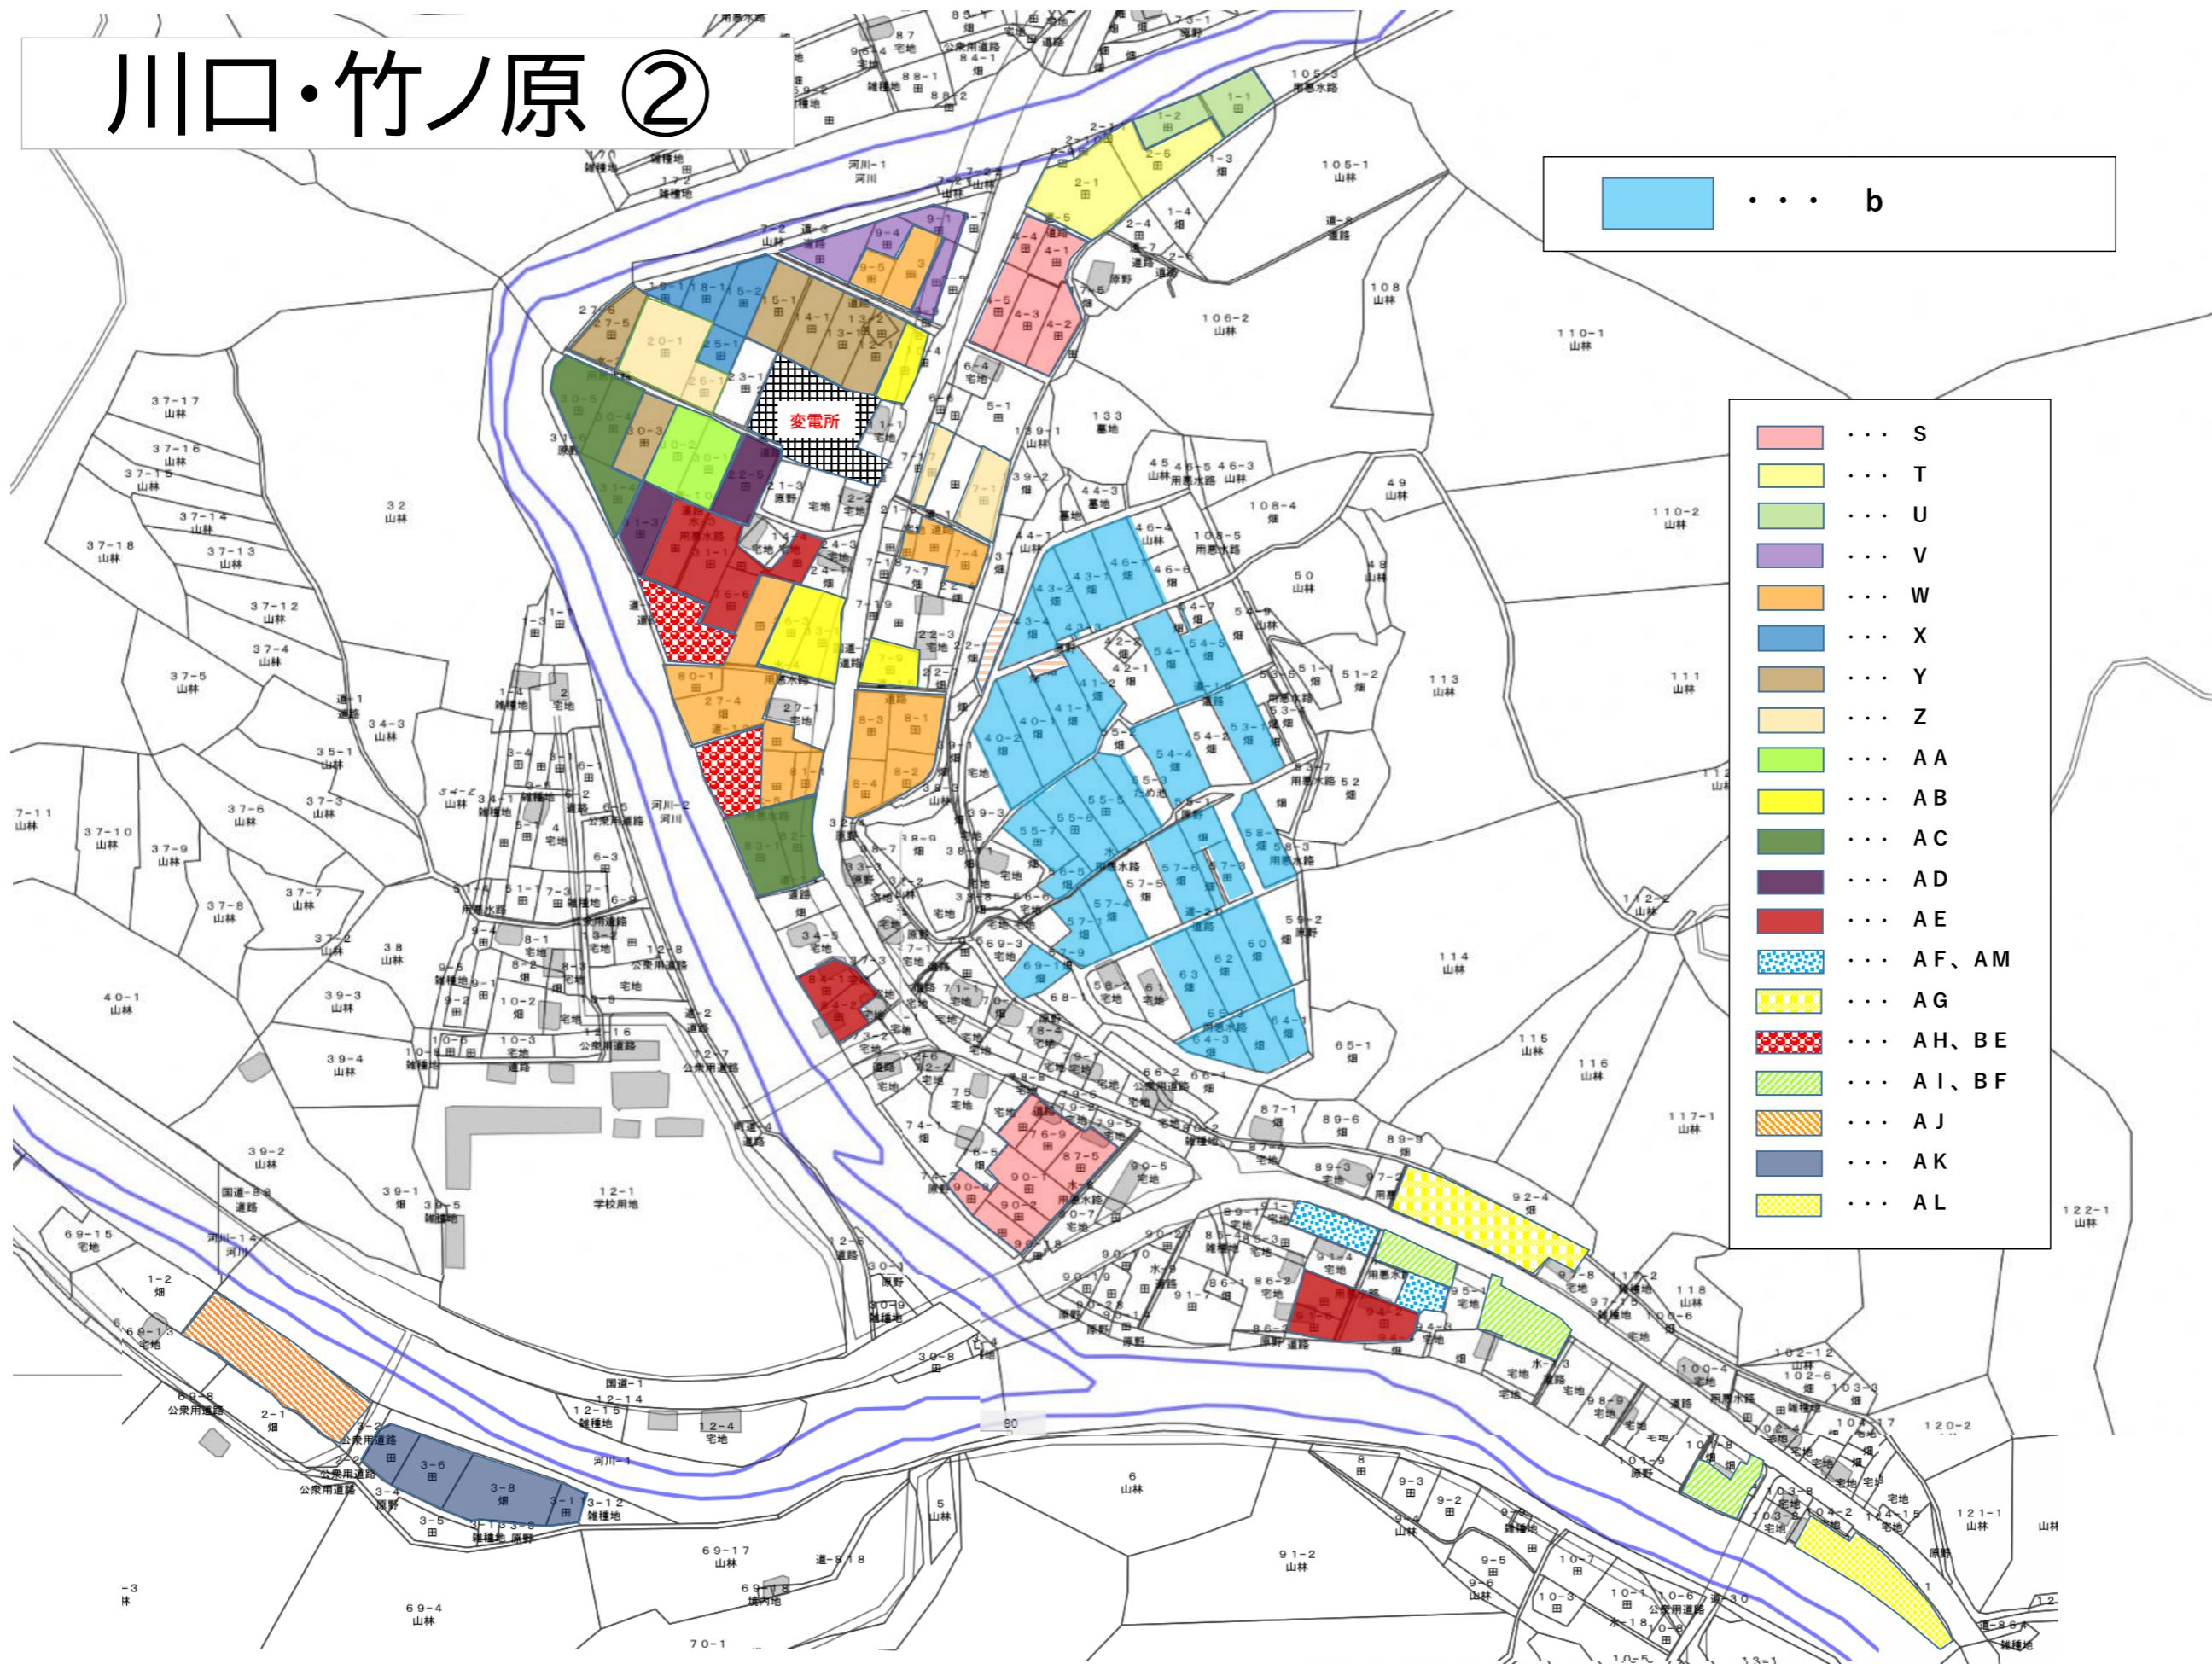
川口・竹ノ原 ②

・・・ b

・・・ S
・・・ T
・・・ U
・・・ V
・・・ W
・・・ X
・・・ Y
・・・ Z
・・・ AA
・・・ AB
・・・ AC
・・・ AD
・・・ AE
・・・ AF、AM
・・・ AG
・・・ AH、BE
・・・ AI、BF
・・・ AJ
・・・ AK
・・・ AL

変電所

105-1 山林
106-2 山林
108 山林
110-1 山林
110-2 山林
133 墓地
32 山林
37-17 山林
37-16 山林
37-15 山林
37-14 山林
37-13 山林
37-18 山林
37-12 山林
37-4 山林
37-5 山林
34-3 山林
35-1 山林
37-6 山林
37-3 山林
37-10 山林
37-9 山林
37-7 山林
37-8 山林
37-2 山林
7-11 山林
38 山林
39-3 山林
39-4 山林
40-1 山林
39-2 山林
39-1 畑
69-15 宅地
12-1 学校用地
河川-1
河川-2 河川
河川-1 河川
113 山林
111 山林
114 山林
115 山林
116 山林
117-1 山林
118 山林
122-1 山林
120-2
121-1 山林
91-2 山林
69-17 山林
69-4 山林
6 山林
50 山林
49 山林
108-4 畑
108-5 用悪水路
65-1 畑
87-1 畑
89-6 田
92-4 畑
80